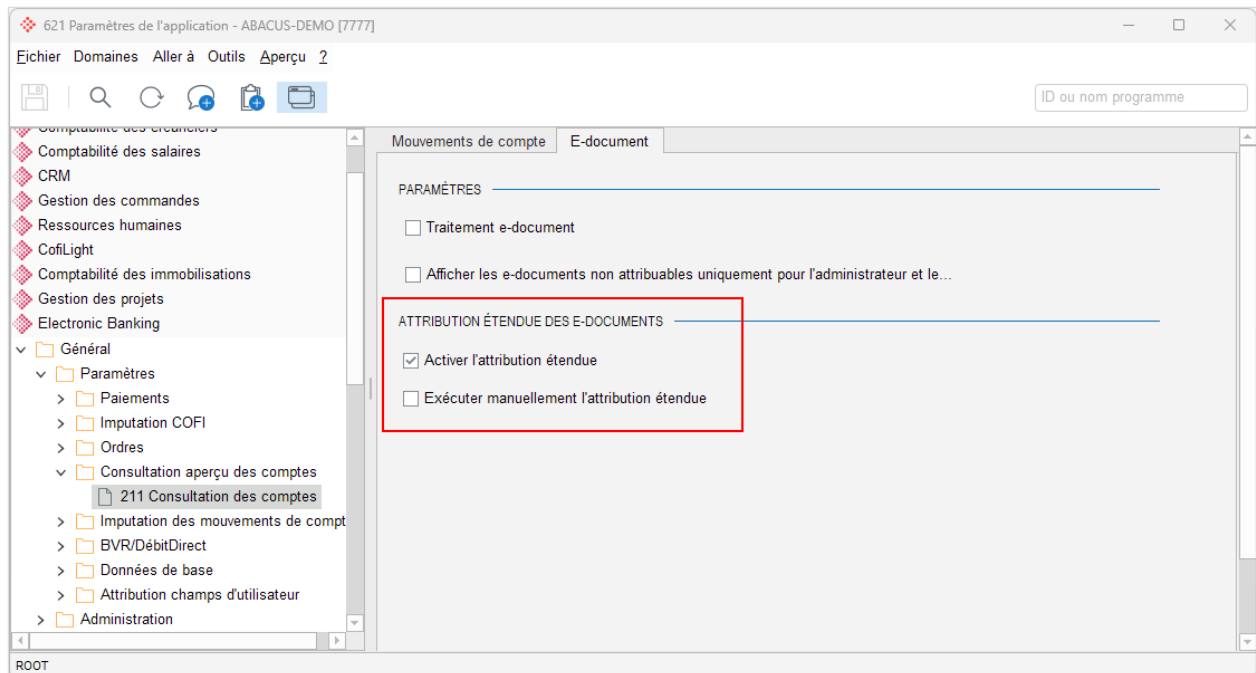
621 Paramètres de l'application - ABACUS-DEMO [7777]

Fichier Domaines Aller à Outils Aperçu ?

ID ou nom programme

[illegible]
Comptabilité des salaires
CRM
Gestion des commandes
Ressources humaines
CofiLight
Comptabilité des immobilisations
Gestion des projets
Electronic Banking
Général
Paramètres
Paiements
Imputation COFI
Ordres
Consultation aperçu des comptes
211 Consultation des comptes
Imputation des mouvements de compt
BVR/DébitDirect
Données de base
Attribution champs d'utilisateur
Administration

Mouvements de compte
E-document

PARAMÈTRES

Traitement e-document

Afficher les e-documents non attribuables uniquement pour l'administrateur et le...

ATTRIBUTION ÉTENDUE DES E-DOCUMENTS

Activer l'attribution étendue

Exécuter manuellement l'attribution étendue

ROOT